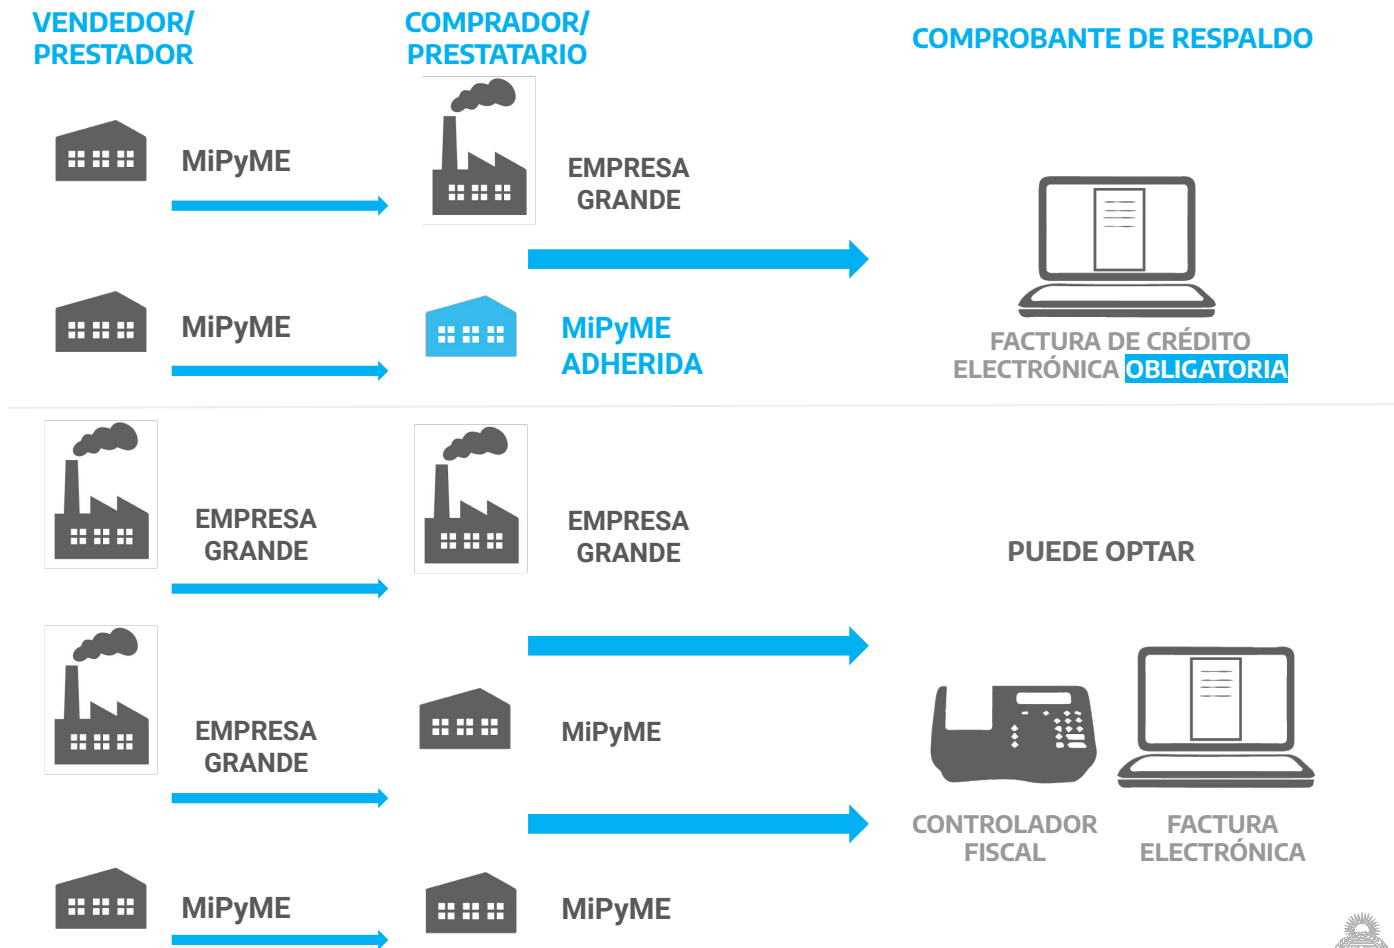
VENDEDOR/ PRESTADOR

COMPRADOR/ PRESTATARIO

COMPROBANTE DE RESPALDO

MiPyME

EMPRESA GRANDE

MiPyME

MiPyME ADHERIDA

FACTURA DE CRÉDITO ELECTRÓNICA OBLIGATORIA

EMPRESA GRANDE

EMPRESA GRANDE

PUEDE OPTAR

EMPRESA GRANDE

MiPyME

CONTROLADOR FISCAL

FACTURA ELECTRÓNICA

MiPyME

MiPyME